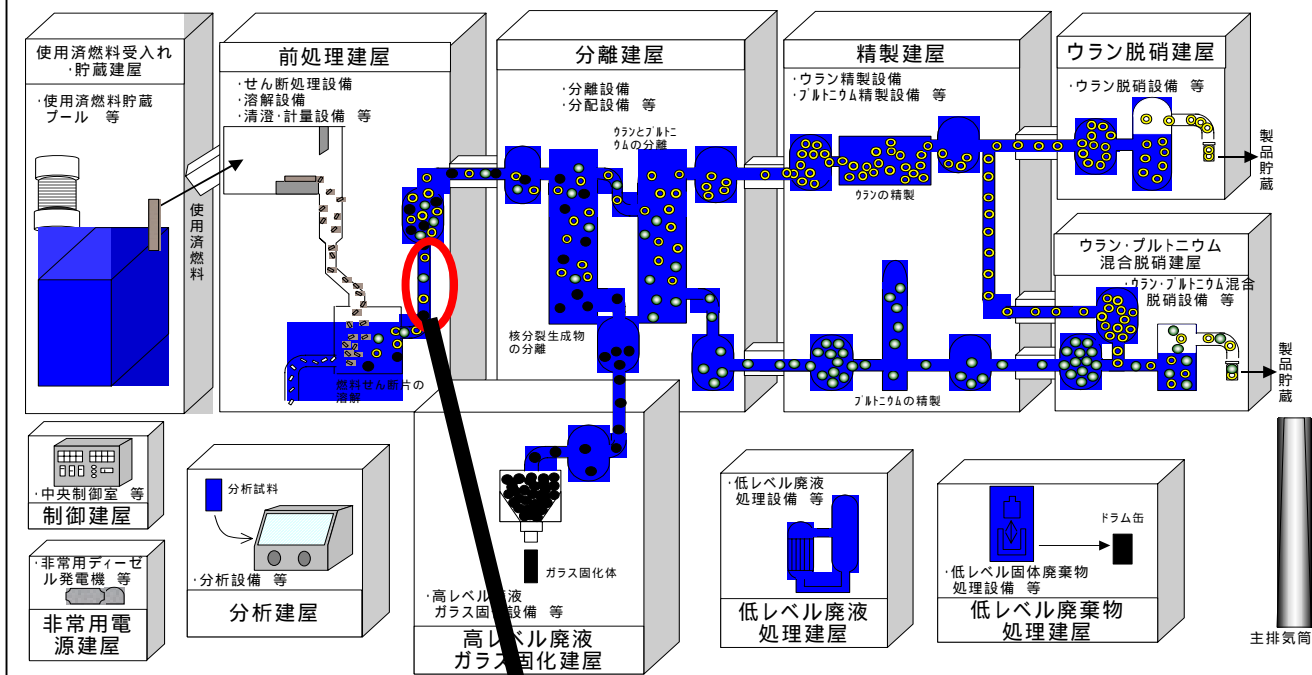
使用済燃料受入れ
・貯蔵建屋

・使用済燃料貯蔵
プール　等

使用済燃料

前処理建屋

・せん断処理設備
・溶解設備
・清澄・計量設備　等

燃料せん断片の
溶解

分離建屋

・分離設備
・分配設備　等

ウランとプルトニウムの分離

核分裂生成物
の分離

精製建屋

・ウラン精製設備
・プルトニウム精製設備　等

ウランの精製

プルトニウムの精製

ウラン脱硝建屋

・ウラン脱硝設備　等

製品貯蔵

ウラン・プルトニウム
混合脱硝建屋

・ウラン・プルトニウム混合
脱硝設備　等

製品貯蔵

・中央制御室　等

制御建屋

・非常用ディーゼル発電機　等

非常用電源建屋

分析試料

・分析設備　等

分析建屋

ガラス固化体

・高レベル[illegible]液
ガラス固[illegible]設備　等

高レベル廃液
ガラス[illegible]化建屋

・低レベル廃液
処理設備　等

低レベル廃液
処理建屋

ドラム缶

・低レベル固体廃棄物
処理設備　等

低レベル廃棄物
処理建屋

主排気筒